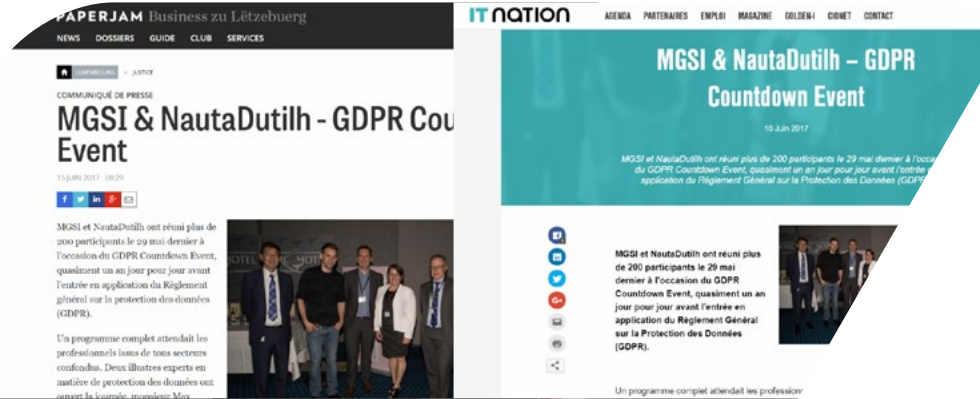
PAPERJAM Business zu Lëtzebuerg

NEWS DOSSIERS GUIDE CLUB SERVICES

LUXEMBOURG > JUSTICE

COMMUNIQUÉ DE PRESSE

MGSI & NautaDutilh - GDPR Cou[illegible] Event

15 JUIN 2017 . 08:29

MGSI et NautaDutilh ont réuni plus de 200 participants le 29 mai dernier à l'occasion du GDPR Countdown Event, quasiment un an jour pour jour avant l'entrée en application du Règlement général sur la protection des données (GDPR).

Un programme complet attendait les professionnels issus de tous secteurs confondus. Deux illustres experts en matière de protection des données ont ouvert la journée, monsieur Max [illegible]

IT nation

AGENDA PARTENAIRES EMPLOI MAGAZINE GOLDEN-I CIONET CONTACT

MGSI & NautaDutilh – GDPR Countdown Event

16 Juin 2017

MGSI et NautaDutilh ont réuni plus de 200 participants le 29 mai dernier à l'occasion du GDPR Countdown Event, quasiment un an jour pour jour avant l'entrée en application du Règlement Général sur la Protection des Données (GDP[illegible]

MGSI et NautaDutilh ont réuni plus de 200 participants le 29 mai dernier à l'occasion du GDPR Countdown Event, quasiment un an jour pour jour avant l'entrée en application du Règlement Général sur la Protection des Données (GDPR).

Un programme complet attendait les professionn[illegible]